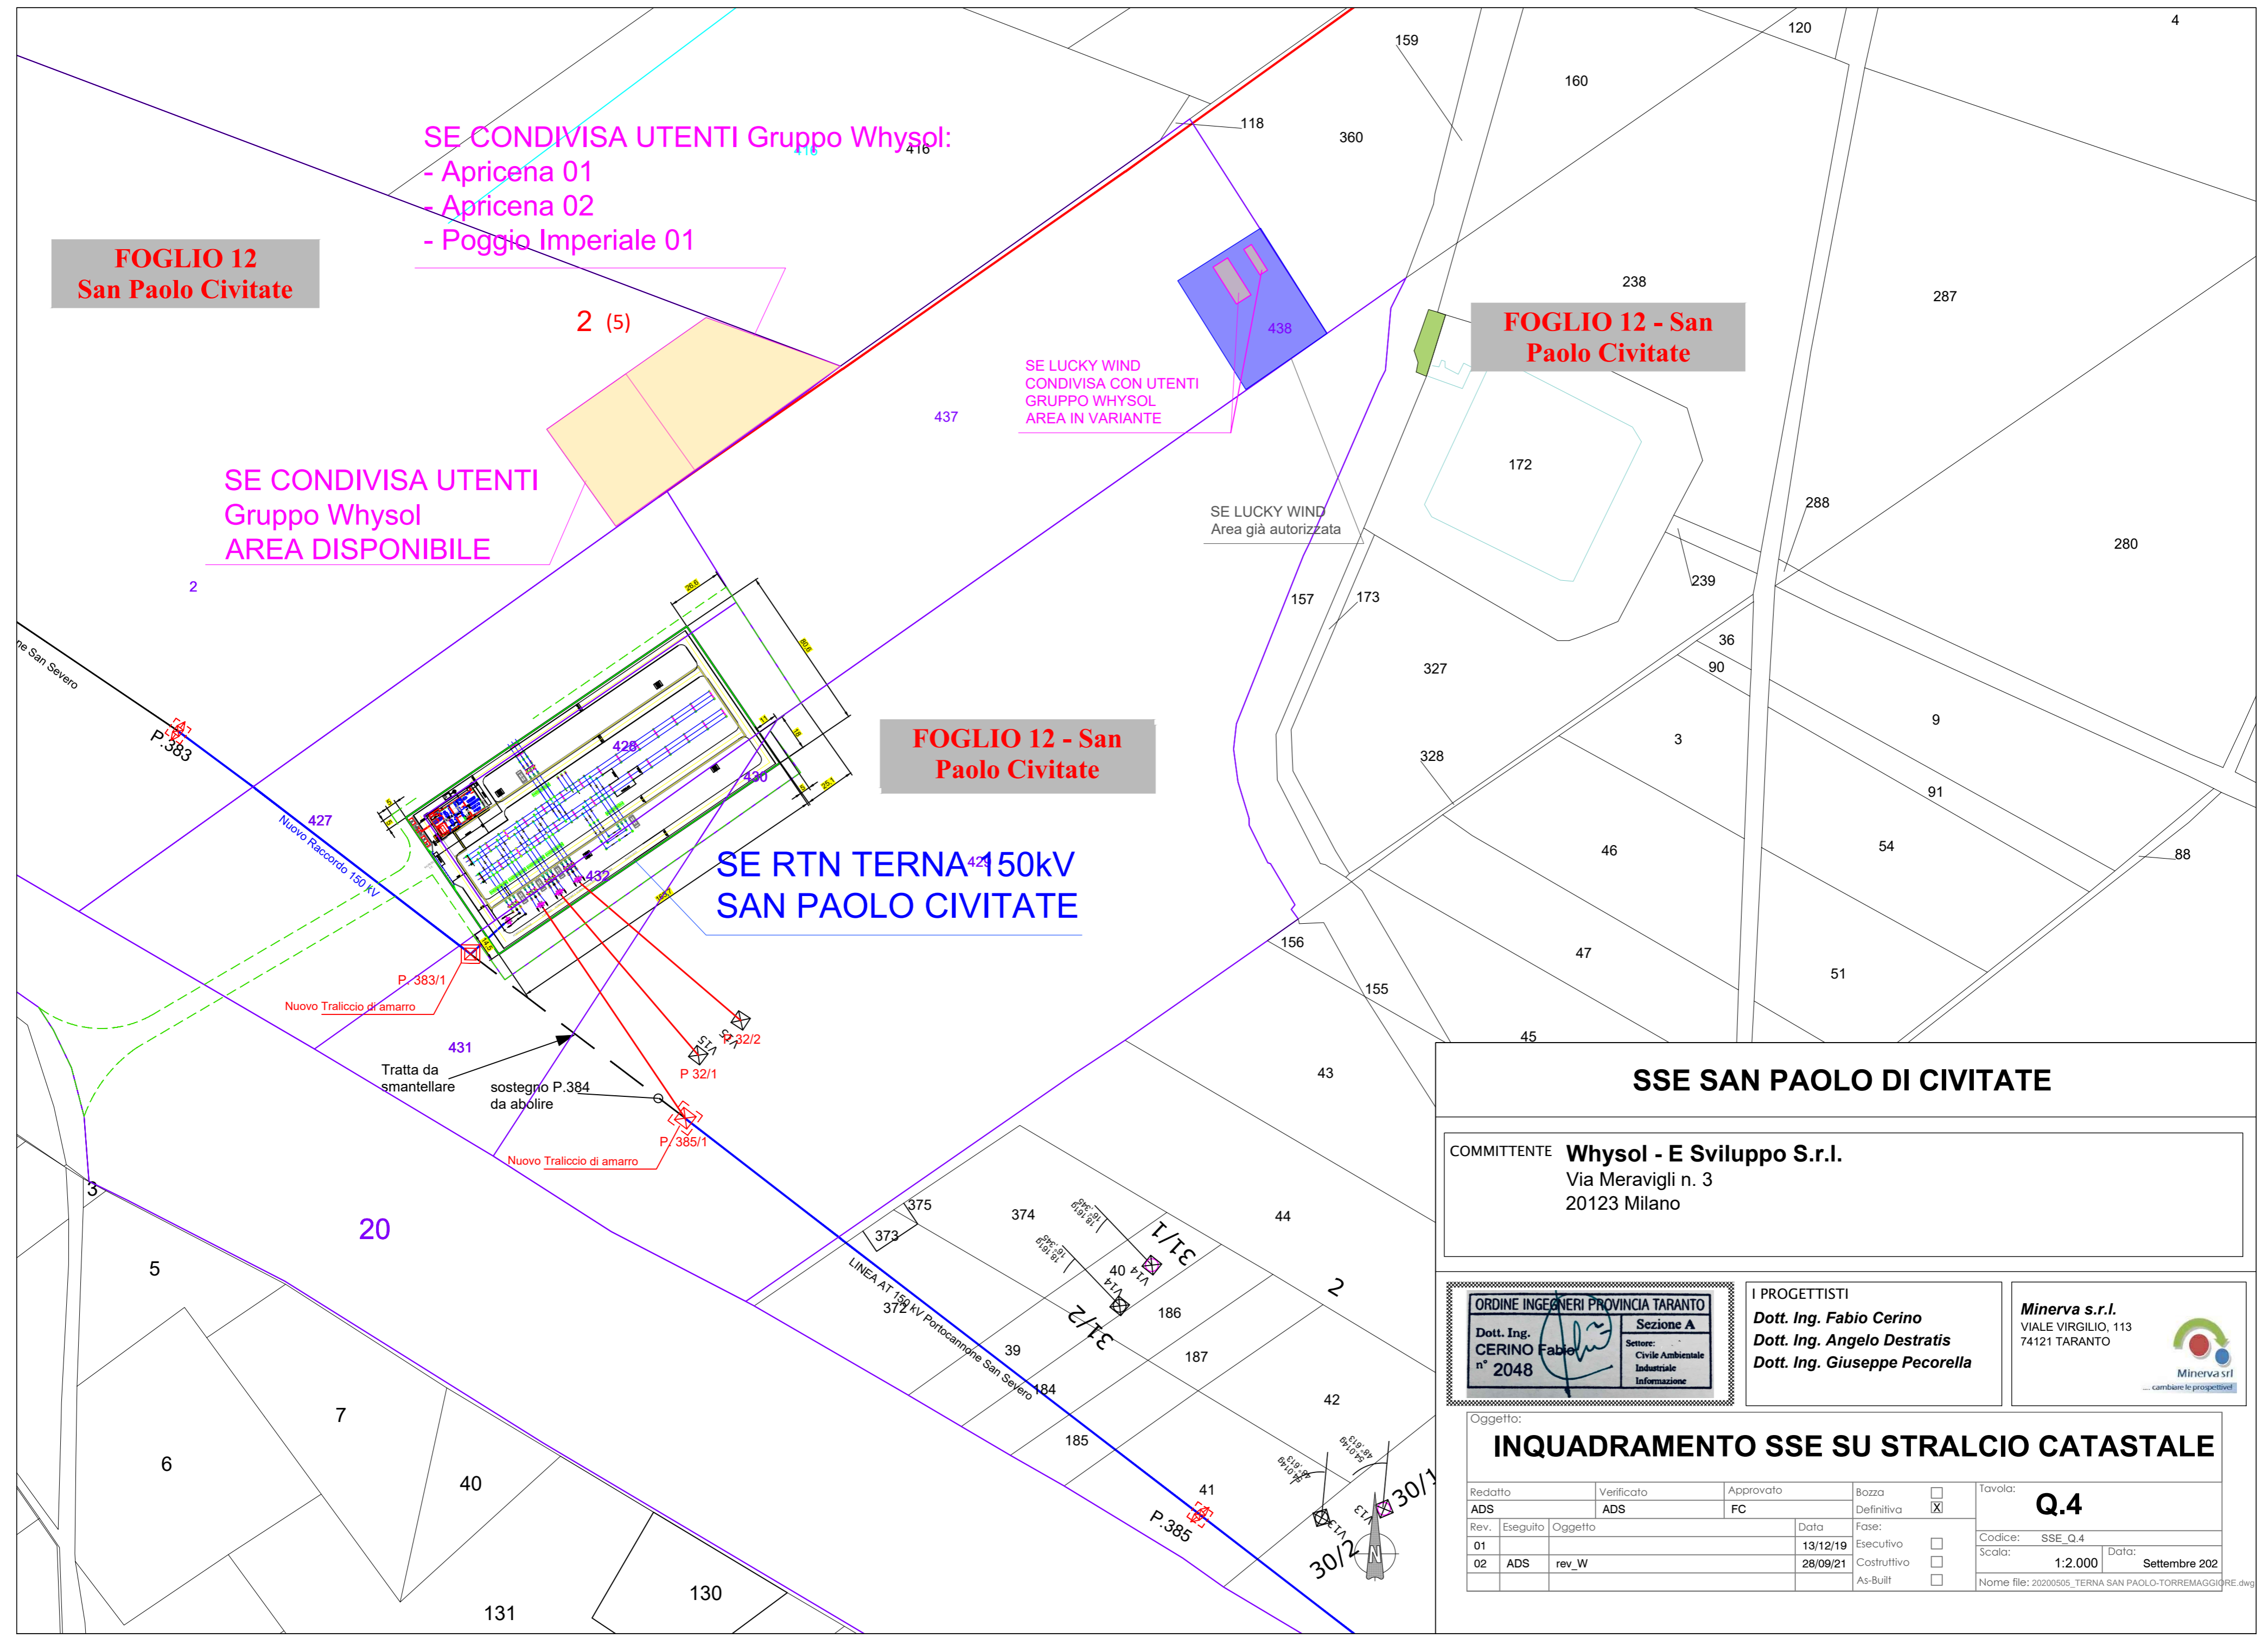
SE CONDIVISA UTENTI Gruppo Whysol:
- Apricena 01
- Apricena 02
- Poggio Imperiale 01

416

FOGLIO 12
San Paolo Civitate

2 (5)

118
360
159
160
120
4

238
287

438

FOGLIO 12 - San
Paolo Civitate

SE LUCKY WIND
CONDIVISA CON UTENTI
GRUPPO WHYSOL
AREA IN VARIANTE

437

172

SE CONDIVISA UTENTI
Gruppo Whysol
AREA DISPONIBILE

SE LUCKY WIND
Area già autorizzata

288
280
239

2

157
173
36
90
327
9
3
328
91

ne San Severo

P.383

FOGLIO 12 - San
Paolo Civitate

428
430
427
Nuovo Raccordo 150 kV
429
432

SE RTN TERNA 150kV
SAN PAOLO CIVITATE

46
54
88

156
47
51
155
45

P. 383/1
Nuovo Traliccio di amarro

431

Tratta da
smantellare

sostegno P.384
da abolire

P 32/2
V15
P 32/1

P 385/1
Nuovo Traliccio di amarro

43

SSE SAN PAOLO DI CIVITATE

COMMITTENTE Whysol - E Sviluppo S.r.l.
Via Meravigli n. 3
20123 Milano

3

20

375
373
374
44
31/1
40
V14
2
186
31/2
372
LINEA AT 150 kV Portocannone San Severo
39
187
184

5

ORDINE INGEGNERI PROVINCIA TARANTO
Sezione A
Dott. Ing.
CERINO Fabio
n° 2048
Settore:
Civile Ambientale
Industriale
Informazione

I PROGETTISTI
Dott. Ing. Fabio Cerino
Dott. Ing. Angelo Destratis
Dott. Ing. Giuseppe Pecorella

Minerva s.r.l.
VIALE VIRGILIO, 113
74121 TARANTO
Minerva srl
... cambiare le prospettive!

42
185
7
6
40
41
P.385
30/1
V13
30/2
N
131
130

Oggetto:
INQUADRAMENTO SSE SU STRALCIO CATASTALE

| Redatto | Verificato | Approvato | Bozza ☐ | Tavola: |
|---|---|---|---|---|
| ADS | ADS | FC | Definitiva ☒ | Q.4 |

| Rev. | Eseguito | Oggetto | Data | Fase: |
|---|---|---|---|---|
| 01 | | | 13/12/19 | Esecutivo ☐ |
| 02 | ADS | rev_W | 28/09/21 | Costruttivo ☐ |
| | | | | As-Built ☐ |

Codice: SSE_Q.4
Scala: 1:2.000
Data: Settembre 202
Nome file: 20200505_TERNA SAN PAOLO-TORREMAGGIORE.dwg